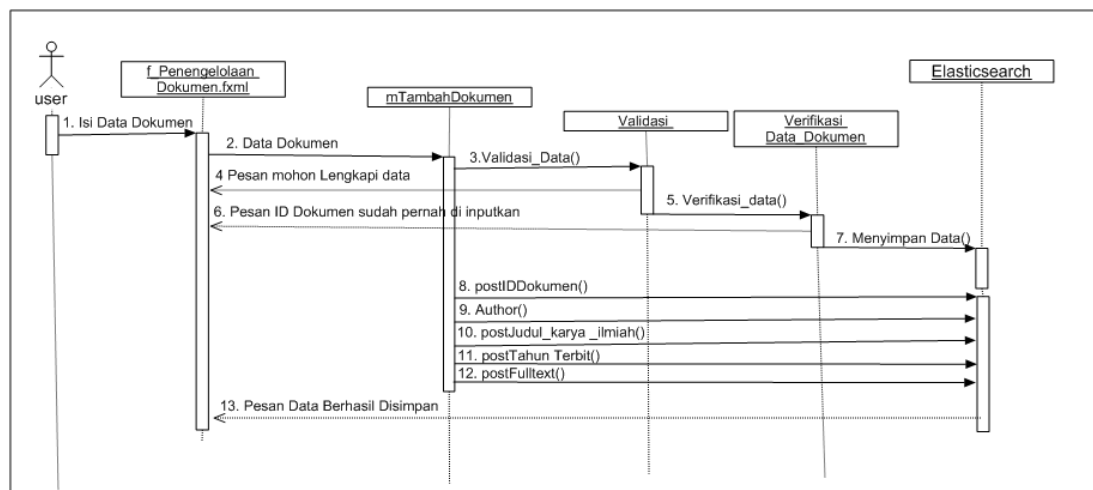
user

f_Penengelolaan Dokumen.fxml

mTambahDokumen

Validasi

Verifikasi Data_Dokumen

Elasticsearch

1. Isi Data Dokumen

2. Data Dokumen

3.Validasi_Data()

4 Pesan mohon Lengkapi data

5. Verifikasi_data()

6. Pesan ID Dokumen sudah pernah di inputkan

7. Menyimpan Data()

8. postIDDokumen()

9. Author()

10. postJudul_karya _ilmiah()

11. postTahun Terbit()

12. postFulltext()

13. Pesan Data Berhasil Disimpan